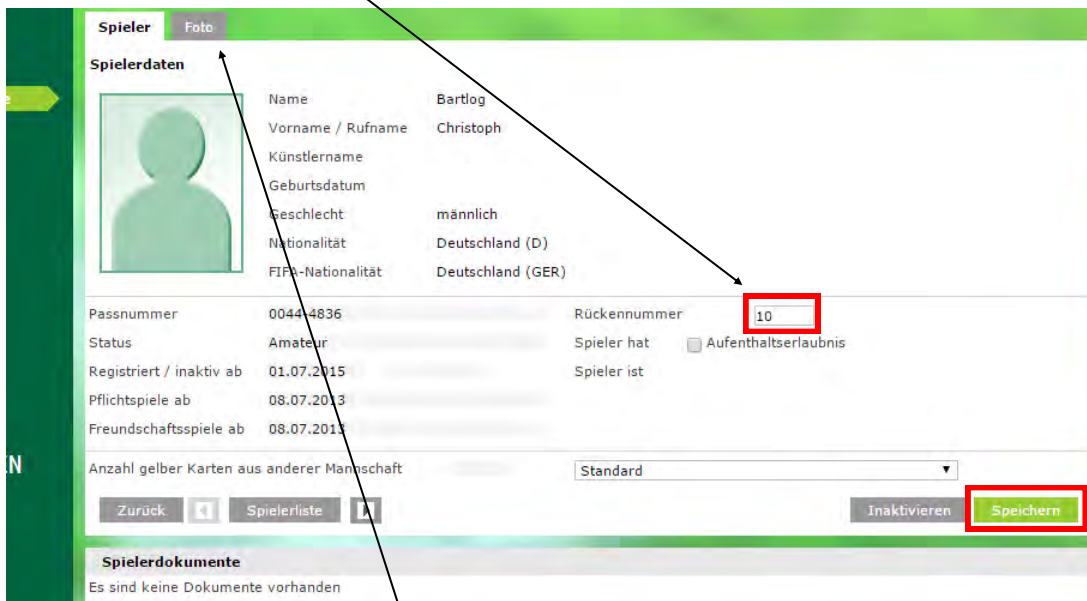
Spieler Foto

Spielerdaten

Name Bartlog
Vorname / Rufname Christoph
Künstlername
Geburtsdatum
Geschlecht männlich
Nationalität Deutschland (D)
FIFA-Nationalität Deutschland (GER)

Passnummer 0044 4836
Status Amateur
Registriert / inaktiv ab 01.07.2015
Pflichtspiele ab 08.07.2013
Freundschaftsspiele ab 08.07.2013

Rückennummer 10
Spieler hat Aufenthaltserlaubnis
Spieler ist

Anzahl gelber Karten aus anderer Mannschaft Standard

Zurück Spielerliste Inaktivieren Speichern

Spielerdokumente
Es sind keine Dokumente vorhanden

KN